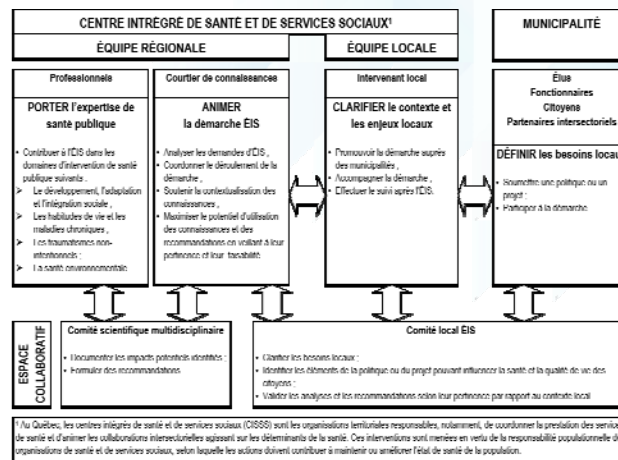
CENTRE INTÉGRÉ DE SANTÉ ET DE SERVICES SOCIAUX¹

ÉQUIPE RÉGIONALE

ÉQUIPE LOCALE

MUNICIPALITÉ

Professionnelle

PORTER l'expertise de santé publique

- Contribuer à l'ÉIS dans les domaines d'intervention de santé publique suivants :
- Le développement, l'adaptation et l'intégration sociale ,
- Les habitudes de vie et les maladies chroniques ,
- Les traumatismes non-intentionnels ;
- La santé environnementale

Courtier de connaissances

ANIMER la démarche ÉIS

- Analyser les demandes d'ÉIS ,
- Coordonner le déroulement de la démarche ,
- Soutenir la contextualisation des connaissances ,
- Maximiser le potentiel d'utilisation des connaissances et des recommandations en veillant à leur pertinence et leur faisabilité

Intervenant local

CLARIFIER le contexte et les enjeux locaux

- Promouvoir la démarche auprès des municipalités ,
- Accompagner la démarche ,
- Effectuer le suivi après l'ÉIS.

Élus
Fonctionnaires
Citoyens
Partenaires intersectoriels

DÉFINIR les besoins locau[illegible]

- Soumettre une politique ou un projet ;
- Participer à la démarche.

ESPACE COLLABORATIF

Comité scientifique multidisciplinaire

- Documenter les impacts potentiels identifiés ;
- Formuler des recommandations

Comité local ÉIS

- Clarifier les besoins locaux ;
- Identifier les éléments de la politique ou du projet pouvant influencer la santé et la qualité de vie des citoyens ;
- Valider les analyses et les recommandations selon leur pertinence par rapport au contexte local

¹ Au Québec, les centres intégrés de santé et de services sociaux (CISSS) sont les organisations territoriales responsables, notamment, de coordonner la prestation des servic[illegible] de santé et d'animer les collaborations intersectorielles agissant sur les déterminants de la santé. Ces interventions sont menées en vertu de la responsabilité populationnelle d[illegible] organisations de santé et de services sociaux, selon laquelle les actions doivent contribuer à maintenir ou améliorer l'état de santé de la population.